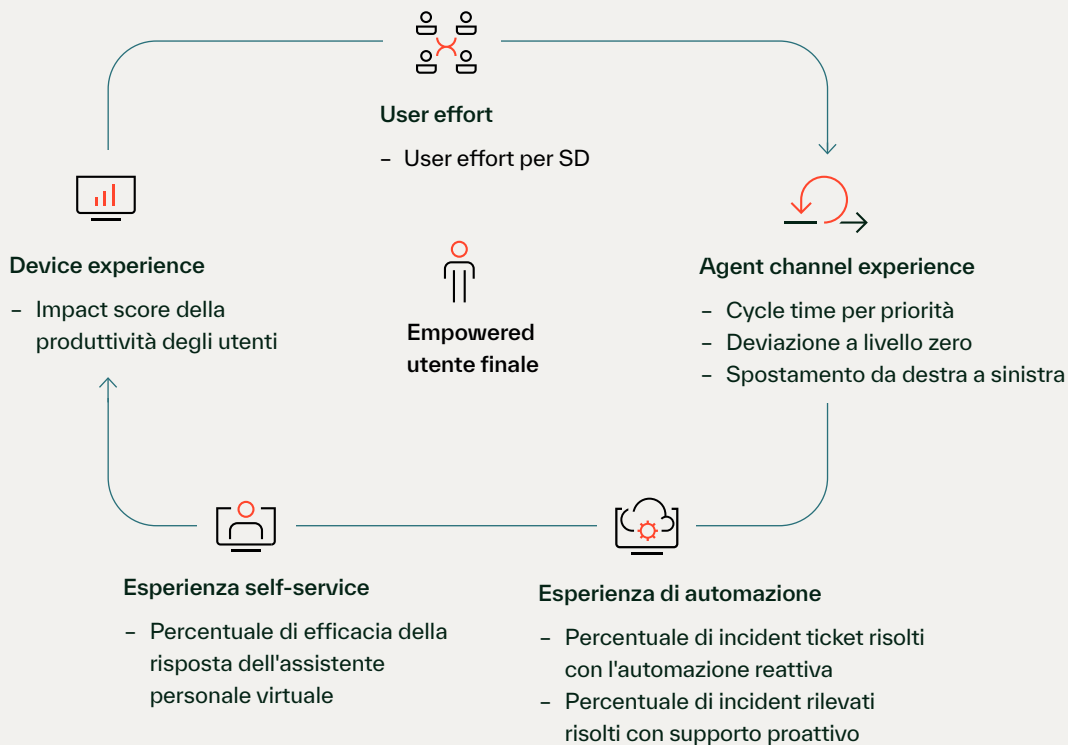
User effort

– User effort per SD

Device experience

– Impact score della produttività degli utenti

Empowered utente finale

Agent channel experience

– Cycle time per priorità
– Deviazione a livello zero
– Spostamento da destra a sinistra

Esperienza self-service

– Percentuale di efficacia della risposta dell'assistente personale virtuale

Esperienza di automazione

– Percentuale di incident ticket risolti con l'automazione reattiva
– Percentuale di incident rilevati risolti con supporto proattivo